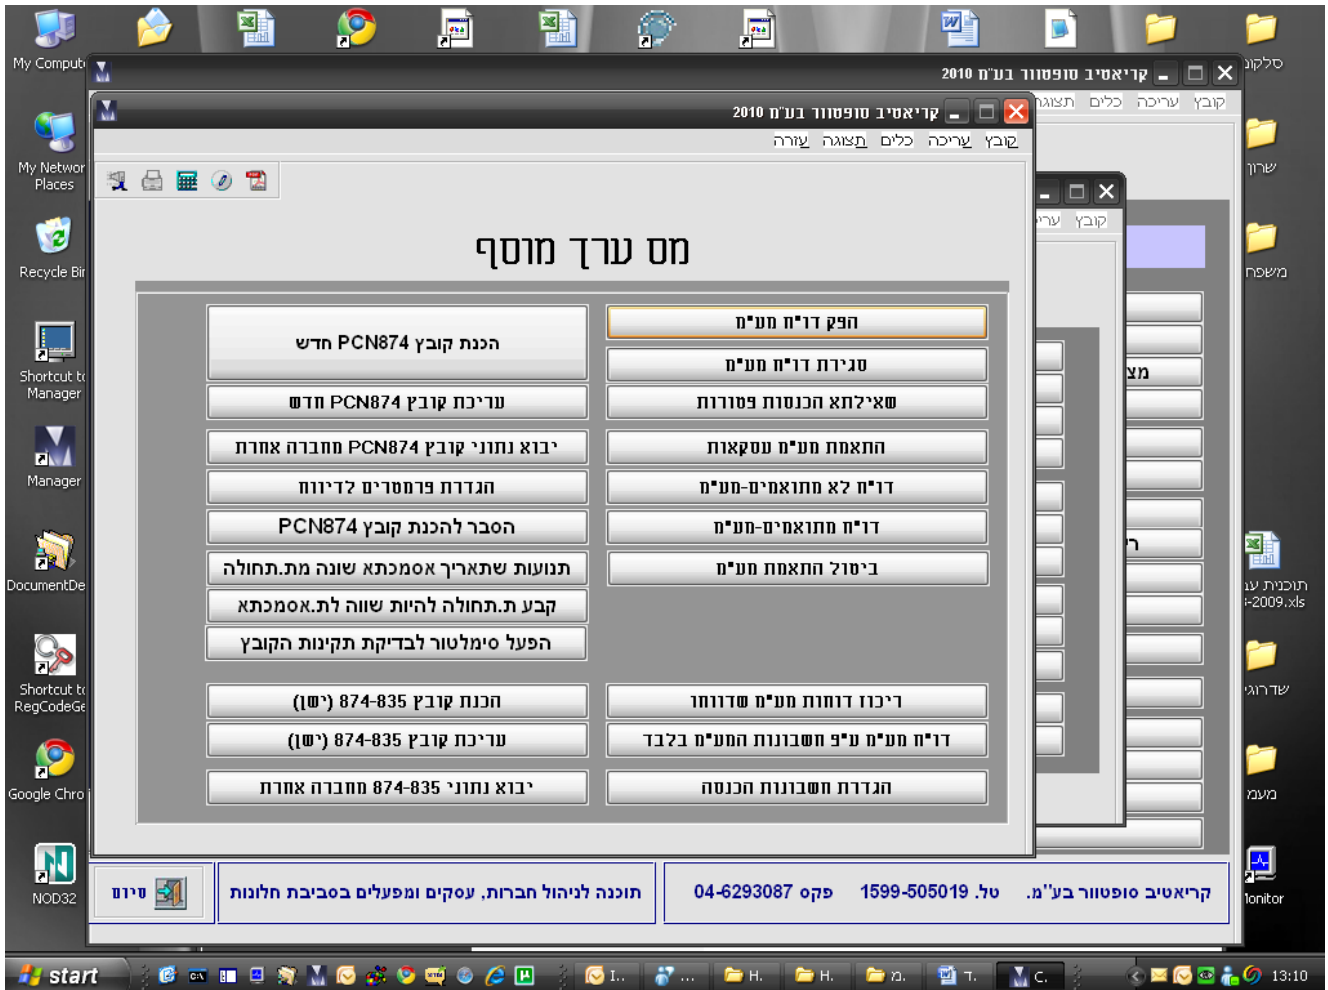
My Comput
My Networ Places
Recycle Bi
Shortcut t Manager
Manager
DocumentDe
Shortcut t RegCodeGe
Google Chro
NOD32
סלקום
שרון
משפח
תוכנית עו 2009.xls-
שדרוג
מעמ
lonitor

קריאטיב סופטוור בע"מ 2010
קובץ עריכה כלים תצוגה

קריאטיב סופטוור בע"מ 2010
קובץ עריכה כלים תצוגה עזרה

קובץ עריכ

מס ערך מוסף

| הפק דו"ח מע"מ | הכנת קובץ PCN874 חדש |
|---|---|
| סגירת דו"ח מע"מ | עריכת קובץ PCN874 חדש |
| שאילתא הכנסות פטורות | יבוא נתוני קובץ PCN874 מחברה אחרת |
| התאמת מע"מ עסקאות | הגדרת פרמטרים לדיווח |
| דו"ח לא תואמים-מע"מ | הסבר להכנת קובץ PCN874 |
| דו"ח תואמים-מע"מ | תנועות שתאריך אסמכתא שונה מת.תחולה |
| ביטול התאמת מע"מ | קבע ת.תחולה להיות שווה ת.אסמכתא |
| | הפעל סימולטור לבדיקת תקינות הקובץ |
| ריכוז דוחות מע"מ שדווחו | הכנת קובץ 874-835 (ישן) |
| דו"ח מע"מ ע"פ חשבונות המע"מ בלבד | עריכת קובץ 874-835 (ישן) |
| הגדרת חשבונות הכנסה | יבוא נתוני 874-835 מחברה אחרת |

מצ
ר

סיום
תוכנה לניהול חברות, עסקים ומפעלים בסביבת חלונות
קריאטיב סופטוור בע"מ. טל. 1599-505019 פקס 04-6293087

start
13:10